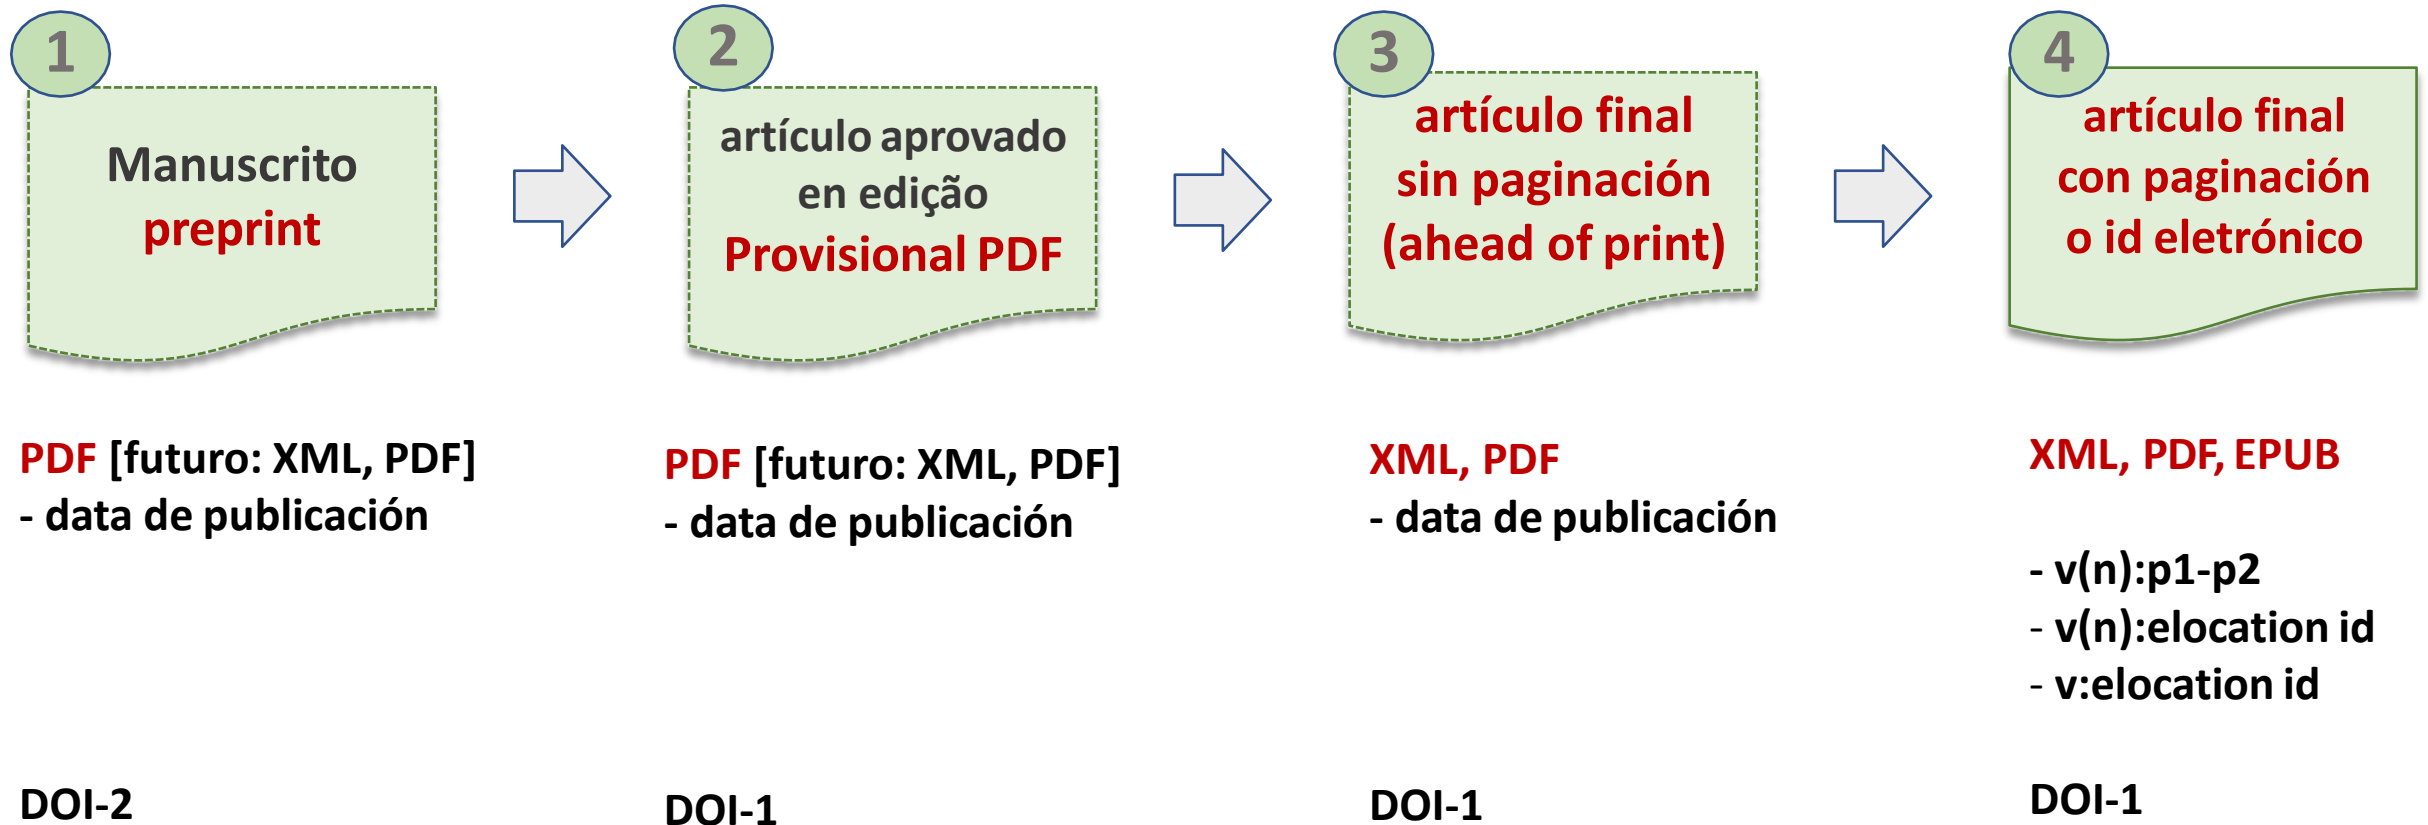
1

Manuscrito
preprint

PDF [futuro: XML, PDF]
- data de publicación

DOI-2

2

artículo aprovado en edição
Provisional PDF

PDF [futuro: XML, PDF]
- data de publicación

DOI-1

3

artículo final sin paginación (ahead of print)

XML, PDF
- data de publicación

DOI-1

4

artículo final con paginación o id eletrónico

XML, PDF, EPUB

- v(n):p1-p2
- v(n):elocation id
- v:elocation id

DOI-1